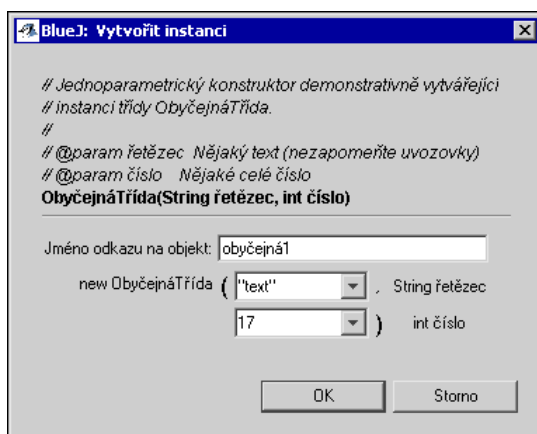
BlueJ: Vytvořit instanci

// Jednoparametrický konstruktor demonstrativně vytvářející
// instanci třídy ObyčejnáTřída.
//
// @param řetězec Nějaký text (nezapomeňte uvozovky)
// @param číslo Nějaké celé číslo
ObyčejnáTřída(String řetězec, int číslo)

Jméno odkazu na objekt: obyčejná1

new ObyčejnáTřída ( "text" , String řetězec

17 ) int číslo

OK

Storno